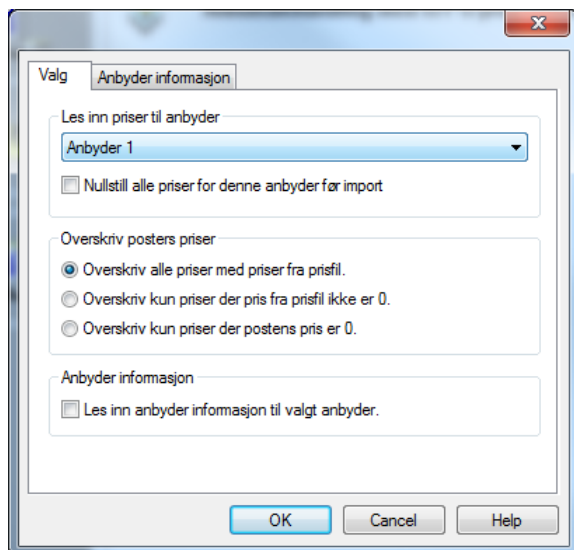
Valg
Anbyder informasjon

Les inn priser til anbyder
Anbyder 1
Nullstill alle priser for denne anbyder før import

Overskriv posters priser
Overskriv alle priser med priser fra prisfil.
Overskriv kun priser der pris fra prisfil ikke er 0.
Overskriv kun priser der postens pris er 0.

Anbyder informasjon
Les inn anbyder informasjon til valgt anbyder.

OK
Cancel
Help